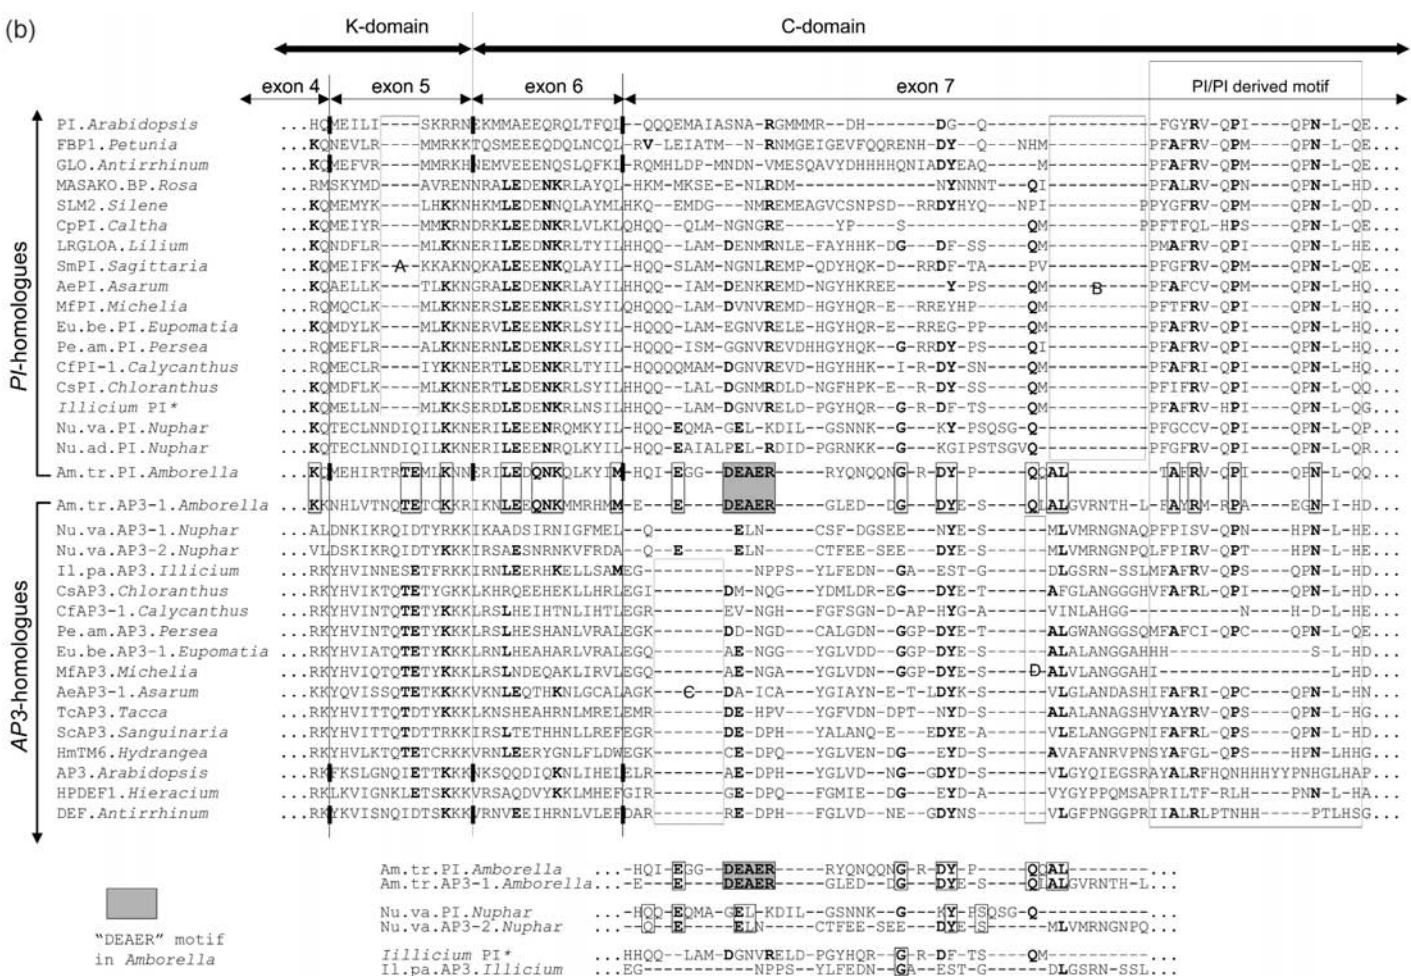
(b)

K-domain

C-domain

exon 4 exon 5 exon 6 exon 7 PI/PI derived motif

PI-homologues

PI.Arabidopsis ...HQMEILI----SKRRNEKMMAEEQRQLTFQI--QQQEMAIASNA-RGMMMR--DH-------DG--Q----------------FGYRV-QPI----QPN-L-QE...
FBP1.Petunia ...KQNEVLR----MMRKKTQSMEEEQDQLNCQL--RV-LEIATM--N-RNMGEIGEVFQQRENH-DY--Q---NHM-----------PFAFRV-QPM----QPN-L-QE...
GLO.Antirrhinum ...KQMEFVR----MMRKHNEMVEEENQSLQFKL--RQMHLDP-MNDN-VMESQAVYDHHHHQNIADYEAQ-----M-----------PFAFRV-QPM----QPN-L-QE...
MASAKO.BP.Rosa ...RMSKYMD----AVRENNRALEDENKRLAYQL--HKM-MKSE-E-NLRDM--------------NYNNNT--QI-----------PFALRV-QPN----QPN-L-HD...
SLM2.Silene ...KQMEMYK----LHKKNHKMLEDENKNQLAYML--HKQ--EMDG---NREMEAGVCSNPSD--RRDYHYQ---NPI---------PPYGFRV-QPM----QPN-L-QD...
CpPI.Caltha ...KQMEIYR----MMKKNDRKLEEDNKRLVLKL--HQQ--QLM-NGNGRE-----YP-----S-------------QM----------PFTFQL-HPS----QPN-L-QE...
LRGLOA.Lilium ...KQNDFLR----MLKKNERILEEDNKRLTYIL--HHQQ--LAM-DENMRNLE-FAYHHK-DG---DF-SS-----QM-----------PMAFRV-QPI----QPN-L-HE...
SmPI.Sagittaria ...KQMEIFK--A--KKAKNQKALEEENKQLAYIL--HQQ-SLAM-NGNLREMP-QDYHQK-D--RRDF-TA-----PV----------PFGFRV-QPM----QPN-L-QE...
AePI.Asarum ...KQAELLK----TLKKNGRALEEDENKRLAYIL--HHQQ--IAM-DENKREMD-NGYHKREE------Y-PS------QM------B-----PFAFCV-QPM----QPN-L-HQ...
MfPI.Michelia ...RQMQCLK----MLKKNERSLEEENKRLSYIL--HQQQ--LAM-DVNVREMD-HGYHQR-E--RREYHP-----QM-----------PFTFRV-QPI----QPN-L-HQ...
Eu.be.PI.Eupomatia ...KQMDYLK----MLKKNERVLEEENKRLSYIL--HQQQ--LAM-EGNVRELE-HGYHQR-E--RREG-PP-----QM-----------PFAFRV-QPI----QPN-L-HQ...
Pe.am.PI.Persea ...RQMEFLR----ALKKNERNLEDENKRLSYIL--HQQQ--ISM-GGNVREVDHHGYHQK--G-RRDY-PS-----QI-----------PFAFRV-QPI----QPN-L-HQ...
CfPI-1.Calycanthus ...RQMECLR----IYKKNERTLEEDENKRLTYIL--HQQQMAM-DGNVREVD-HGYHHK--I-R-DY-SN-----QM-----------PFAFRI-QPI----QPN-L-HQ...
CsPI.Chloranthus ...KQMDFLK----MLKKNERTLEDENKRLSYIL--HHQQ--LAL-DGNMRDLD-NGFHPK-E--R-DY-SS-----QM-----------PFIFRV-QPI----QPN-L-QQ...
Illicium PI* ...KQMELLN----MLKKSERDLEEDENKRLNSIL--HHQQ--LAM-DGNVRELD-PGYHQR--G-R-DF-TS-----QM-----------PFAFRV-HPI----QPN-L-QG...
Nu.va.PI.Nuphar ...KQTECLNNDIQILKKNERILEEENRQMKYIL--HQQ-EQMA-GEL-KDIL--GSNNK--G---KY-PSQSG-Q-----------PFGCCV-QPI----QPN-L-QP...
Nu.ad.PI.Nuphar ...KQTECLNNDIQILKKNERILEEENRQLKYIL--HQQ-EAIALPEL-RDID-PGRNKK--G---KGIPSTSGVQ-----------PFGFRV-QPI----QPN-L-QR...
Am.tr.PI.Amborella ...KKMEHIRTRTEMLKNNERILEDQNKQLKYIM--HQI-EGG--DEAER-----RYQNQQNG-R-DY-P-----QQAL-------TAFR-V-QPI----QFN-L-QQ...

AP3-homologues

Am.tr.AP3-1.Amborella ...KKNHLVTNQTETCKKRIKNLEDQNKMMRHMM--E---E---DEAER-----GLED--DG---DYE-S------QLALGVRNTH-L-FAYRM-RPA----EGN-I-HD...
Nu.va.AP3-1.Nuphar ...ALDNKIKRQIDTYRKKIKAADSIRNIGFMEL--Q---------ELN-----CSF-DGSEE----NYE-S------MLVMRNGNAQPFPISV-QPN----HPN-L-HE...
Nu.va.AP3-2.Nuphar ...VLDSKIKRQIDTYKKKIRSAESNRNKVFRDA--Q--E------ELN-----CTFEE-SEE---DYE-S------MLVMRNGNPQLFPIRV-QPT----HPN-L-HE...
Il.pa.AP3.Illicium ...RKYHVINNESETFRKKIRNLEERHKELLSAMEG--------------NPPS--YLFEDN--GA--EST-G------DLGSRN-SSLMFAFRV-QPS----QPN-L-HD...
CsAP3.Chloranthus ...RKYHVIKTQTETYGKKLKHVREGHEEKLLHRLEGI-------DM-NQG---YYDLMDR-EG---DYE-T------AFGLANGGGHVFAFRL-QPI----QPN-L-HD...
CfAP3-1.Calycanthus ...RKYHVINTQTETYKKKLRSLHEIHTNLIHTLEGR-------EV-NGH---FGFSGN-D-AP-HYG-A------VINLAHGG--------------N-----H-D-L-HE...
Pe.am.AP3.Persea ...RKYHVINTQTETYKKKLRSLHESHANLVRALEGK-------DD-NGD---CALGDN--GGP-DYE-T------ALGWANGGSQMFAFCI-QPC----QPN-L-QE...
Eu.be.AP3.Eupomatia ...RKYHVIATQTETYKKKLRSLHEAHARLVRALEGQ-------AE-NGG---YGLVDD--GGP-DYE-S------ALAANGGAHHH---------------S-L-HD...
MfAP3.Michelia ...RKYHVIQTQTETYKKKLRSLNDEQAKLIRVLEGQ-------AE-NGA---YGLVDN--GGP-DYE-S---D-ALVLANGGAHI-----------------L-HD...
AeAP3-1.Asarum ...KKYQVISSQTETKKKKVKNLEQTHKNLGCALAGK---C---DA-ICA---YGIAYN-E-T-LDYK-S------VLGLANDASHIFAFRI-QPC----QPN-L-HN...
TcAP3.Tacca ...RKYHVITTQTDTYKKKLKNSHEAHRNLMRELEMR-------DE-HPV---YGFVDN-DPT--NYD-S------ALALANAGSHVYAYRV-QPS----QPN-L-HG...
ScAP3.Sanguinaria ...RKYHVITTQTDTTRKKIRSLTETHHNLLREFEGR-------DE-DPH---YALANQ-E---EDYE-A------VLELANGGPNIFAFRL-QPS----QPN-L-HD...
HmTM6.Hydrangea ...RKYHVLKTQTETCRKKVRNLEERYGNLFLDWEGK-------CE-DPQ---YGLVEN-DG---EYD-S------AVAFANRVPNSYAFGL-QPS----HPN-L-HHG...
AP3.Arabidopsis ...RKFKSLGNQIETTKKKNKSQQDIQKNLIHELELR-------AE-DPH---YGLVD--NG---GDYD-S------VLGYQIEGSRAYALRFHQNHHHYYPNHGLHAP...
HPDEF1.Hieracium ...RKLKVIGNKLETSKKKVRSAQDVYKKLMHEFGIR-------GE-DPQ---FGMIE--DG---EYD-A------VYGYPPQMSAPRILTF-RLH----PNN-L-HA...
DEF.Antirrhinum ...RKYKVISNQIDTSKKKVRNVEEIHRNLVLEFDAR-------RE-DPH---FGLVD--NE---GDYNS------VLGFPNGGPRIIALRLPTNHH-----PTLHSG...

Am.tr.PI.Amborella ...-HQI-EGG--DEAER-----RYQNQQNG-R-DY-P-----QQAL----------...
Am.tr.AP3-1.Amborella ...-E---E---DEAER-----GLED--DG---DYE-S------QLALGVRNTH-L...

Nu.va.PI.Nuphar ...-HQQ-EQMA-GEL-KDIL--GSNNK--G---KY-PSQSG-Q---------...
Nu.va.AP3-2.Nuphar ...-Q--E------ELN-----CTFEE-SEE---DYE-S------MLVMRNGNPQ...

Illicium PI* ...HHQQ--LAM-DGNVRELD-PGYHQR--G-R-DF-TS-----QM----------...
Il.pa.AP3.Illicium ...EG------------NPPS--YLFEDN--GA--EST-G------DLGSRN-SSL...

"DEAER" motif in Amborella